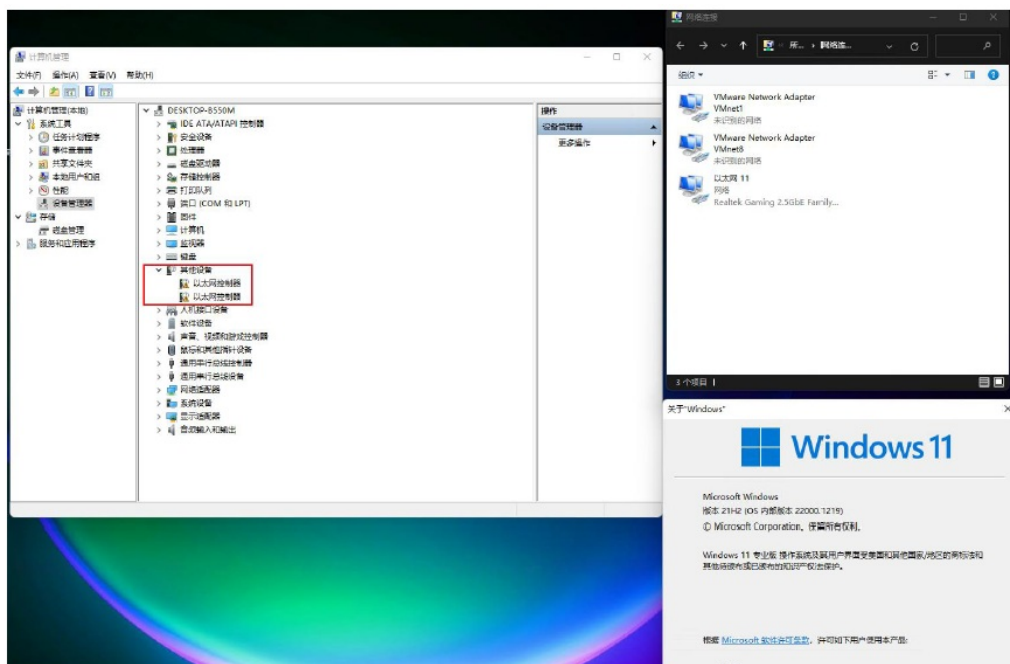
计算机管理
文件(F) 操作(A) 查看(V) 帮助(H)

计算机管理(本地)
系统工具
任务计划程序
事件查看器
共享文件夹
本地用户和组
性能
设备管理器
存储
磁盘管理
服务和应用程序

DESKTOP-B550M
IDE ATA/ATAPI 控制器
安全设备
处理器
磁盘驱动器
存储控制器
打印队列
端口 (COM 和 LPT)
固件
计算机
监视器
键盘
其他设备
以太网控制器
以太网控制器
人机接口设备
软件设备
声音、视频和游戏控制器
鼠标和其他指针设备
通用串行总线控制器
通用串行总线设备
网络适配器
系统设备
显示适配器
音频输入和输出

操作
设备管理器
更多操作

网络连接
所... › 网络连...
组织
VMware Network Adapter VMnet1
未识别的网络
VMware Network Adapter VMnet8
未识别的网络
以太网 11
网络
Realtek Gaming 2.5GbE Family...
3 个项目

关于"Windows"
Windows 11
Microsoft Windows
版本 21H2 (OS 内部版本 22000.1219)
© Microsoft Corporation。保留所有权利。

Windows 11 专业版 操作系统及其用户界面受美国和其他国家/地区的商标法和其他待颁布或已颁布的知识产权法保护。

根据 Microsoft 软件许可条款，许可如下用户使用本产品: